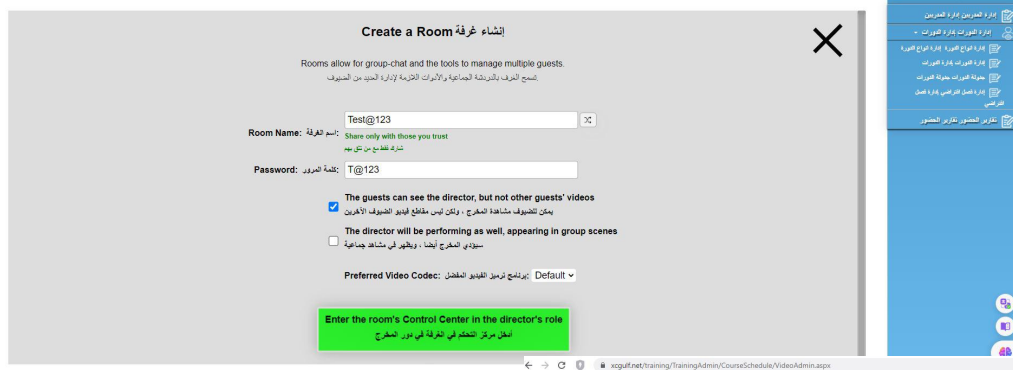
Create a Room إنشاء غرفة

Rooms allow for group-chat and the tools to manage multiple guests.
تسمح الغرف بالدردشة الجماعية والأدوات اللازمة لإدارة العديد من الضيوف

Room Name: اسم الغرفة: Test@123
Share only with those you trust
شارك فقط مع من تثق بهم

Password: كلمة المرور: T@123

The guests can see the director, but not other guests' videos
يمكن للضيوف مشاهدة المخرج ، ولكن ليس مقاطع فيديو الضيوف الآخرين

The director will be performing as well, appearing in group scenes
سيؤدي المخرج أيضا ، ويظهر في مشاهد جماعية

Preferred Video Codec: برنامج ترميز الفيديو المفضل: Default

Enter the room's Control Center in the director's role
أدخل مركز التحكم في الغرفة في دور المخرج

إدارة المدربين إدارة المدربين
إدارة الدورات إدارة الدورات
إدارة انواع الدورة إدارة انواع الدورة
إدارة الدورات إدارة الدورات
جدولة الدورات جدولة الدورات
إدارة الفصل الافتراضي إدارة الفصل الافتراضي
تقارير الحضور تقارير الحضور

xcgulf.net/training/TrainingAdmin/CourseSchedule/VideoAdmin.aspx